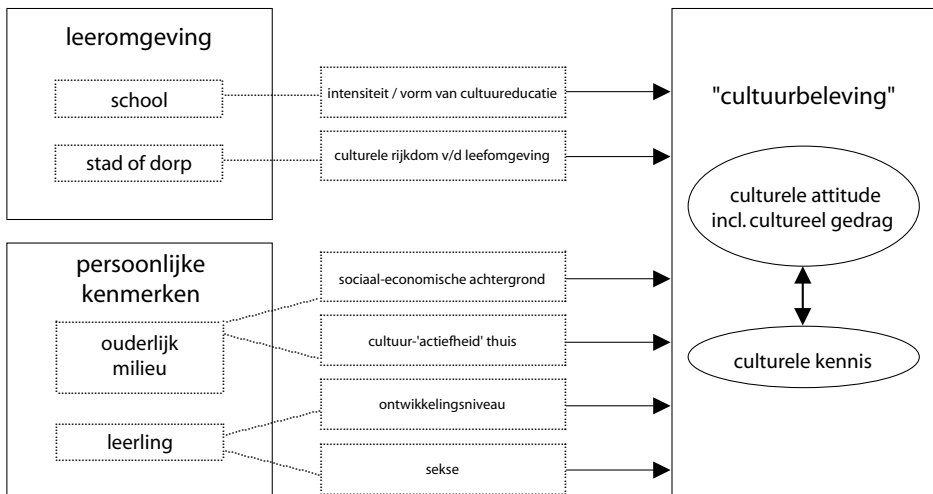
leeromgeving

school

stad of dorp

intensiteit / vorm van cultuureducatie

culturele rijkdom v/d leefomgeving

"cultuurbeleving"

culturele attitude incl. cultureel gedrag

persoonlijke kenmerken

ouderlijk milieu

leerling

sociaal-economische achtergrond

cultuur-'actiefheid' thuis

ontwikkelingsniveau

sekse

culturele kennis